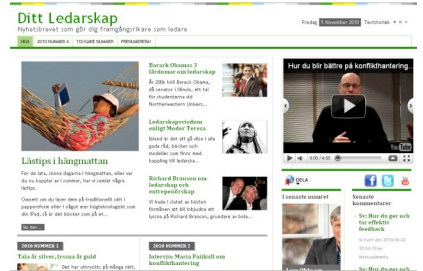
Ditt Ledarskap
Nyhetsbrevet som gör dig framgångsrikare som ledare

Fredag 5 November 2010 Textstorlek

NEW 2010 NUMMER 6 TIDIGARE NUMMER PRENUMERERA!

Barack Obamas 3 lärdomar om ledarskap
År 2006 höll Barack Obama, då senator i Illinois, ett tal för studenterna vid Northwestern Univers...

Ledarskapsstudem enligt Moder Teresa
Sitted är det att gå ditz i alla gode råd, böcker och modeller som finns med koppling till ledarska...

Richard Branson om ledarskap och entreprenörskap
Vi höll i slutet av hösten förmånen att bli inbjudna att lyssna på Richard Branson, grundare av bola...

Lästips i hängmattan
För de late, sköna dagarna i hängmattan, eller var du nu kopplar av i sommar, har vi samlat några läsetips.
Oavsett om du läser dem på traditionellt sätt i pappersform eller i något av de nya läsplattorna som din iPad, så är det böcker som på ett...

Läs mer...

2010 NUMMER 1
Tala är silver, lyssna är guld
Det har uttryckts på många sätt,

2010 NUMMER 2
Intervju: Maria Fuijkoll om konflikthantering

Hur du blir bättre på konflikthantering...

0:00 / 4:55

DELA

I senaste numret

Senaste kommentarer
Sv: Hur du ger och tar effektiv feedback
Skrivet den 2010-06-02
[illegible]
Sv: Hur du ger och tar effektiv feedback